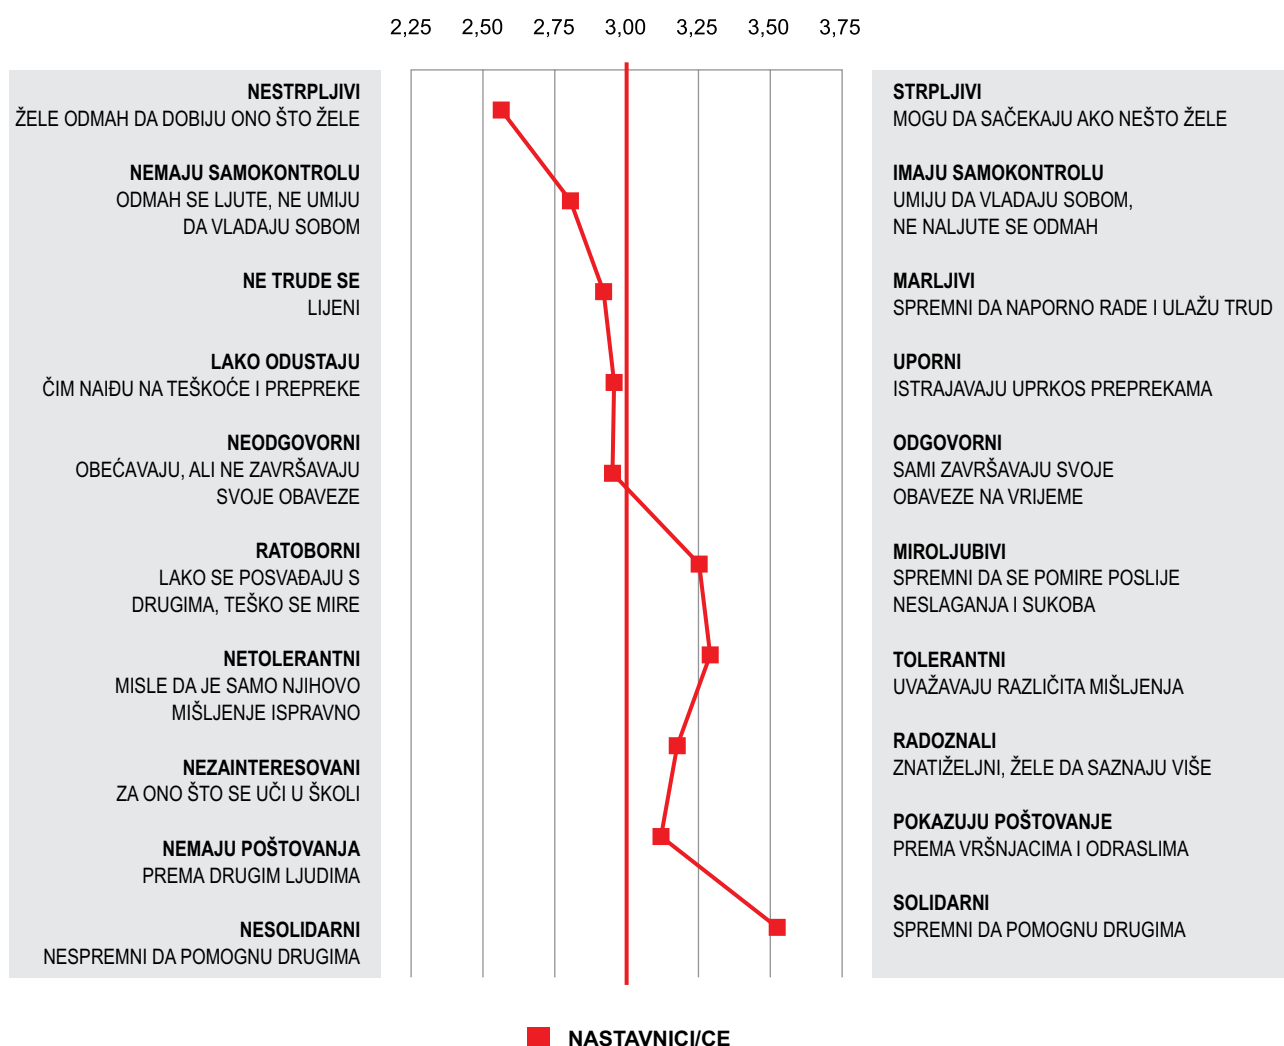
2,25 2,50 2,75 3,00 3,25 3,50 3,75

NESTRPLJIVI
ŽELE ODMAH DA DOBIJU ONO ŠTO ŽELE

NEMAJU SAMOKONTROLU
ODMAH SE LJUTE, NE UMIJU DA VLADAJU SOBOM

NE TRUDE SE
LIJENI

LAKO ODUSTAJU
ČIM NAIĐU NA TEŠKOĆE I PREPREKE

NEODGOVORNI
OBEĆAVAJU, ALI NE ZAVRŠAVAJU SVOJE OBAVEZE

RATOBORNI
LAKO SE POSVAĐAJU S DRUGIMA, TEŠKO SE MIRE

NETOLERANTNI
MISLE DA JE SAMO NJIHOVO MIŠLJENJE ISPRAVNO

NEZAINTERESOVANI
ZA ONO ŠTO SE UČI U ŠKOLI

NEMAJU POŠTOVANJA
PREMA DRUGIM LJUDIMA

NESOLIDARNI
NESPREMNI DA POMOGNU DRUGIMA

STRPLJIVI
MOGU DA SAČEKAJU AKO NEŠTO ŽELE

IMAJU SAMOKONTROLU
UMIJU DA VLADAJU SOBOM, NE NALJUTE SE ODMAH

MARLJIVI
SPREMNI DA NAPORNO RADE I ULAŽU TRUD

UPORNI
ISTRAJAVAJU UPRKOS PREPREKAMA

ODGOVORNI
SAMI ZAVRŠAVAJU SVOJE OBAVEZE NA VRIJEME

MIROLJUBIVI
SPREMNI DA SE POMIRE POSLIJE NESLAGANJA I SUKOBA

TOLERANTNI
UVAŽAVAJU RAZLIČITA MIŠLJENJA

RADOZNALI
ZNATIŽELJNI, ŽELE DA SAZNAJU VIŠE

POKAZUJU POŠTOVANJE
PREMA VRŠNJACIMA I ODRASLIMA

SOLIDARNI
SPREMNI DA POMOGNU DRUGIMA

NASTAVNICI/CE